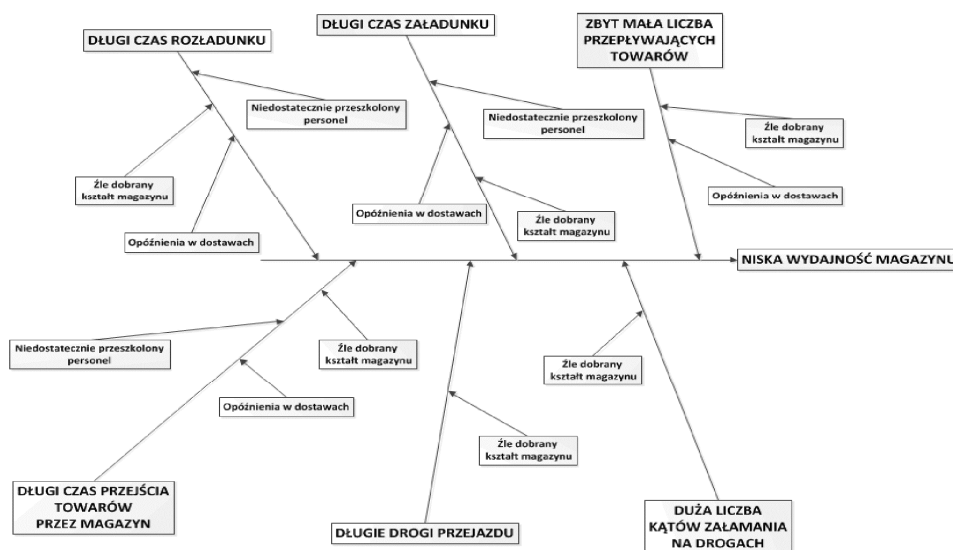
DŁUGI CZAS ROZŁADUNKU

Niedostatecznie przeszkolony personel

Źle dobrany kształt magazynu

Opóźnienia w dostawach

DŁUGI CZAS ZAŁADUNKU

Niedostatecznie przeszkolony personel

Opóźnienia w dostawach

Źle dobrany kształt magazynu

ZBYT MAŁA LICZBA PRZEPŁYWAJĄCYCH TOWARÓW

Źle dobrany kształt magazynu

Opóźnienia w dostawach

NISKA WYDAJNOŚĆ MAGAZYNU

Niedostatecznie przeszkolony personel

Źle dobrany kształt magazynu

Opóźnienia w dostawach

DŁUGI CZAS PRZEJŚCIA TOWARÓW PRZEZ MAGAZYN

Źle dobrany kształt magazynu

DŁUGIE DROGI PRZEJAZDU

Źle dobrany kształt magazynu

DUŻA LICZBA KĄTÓW ZAŁAMANIA NA DROGACH